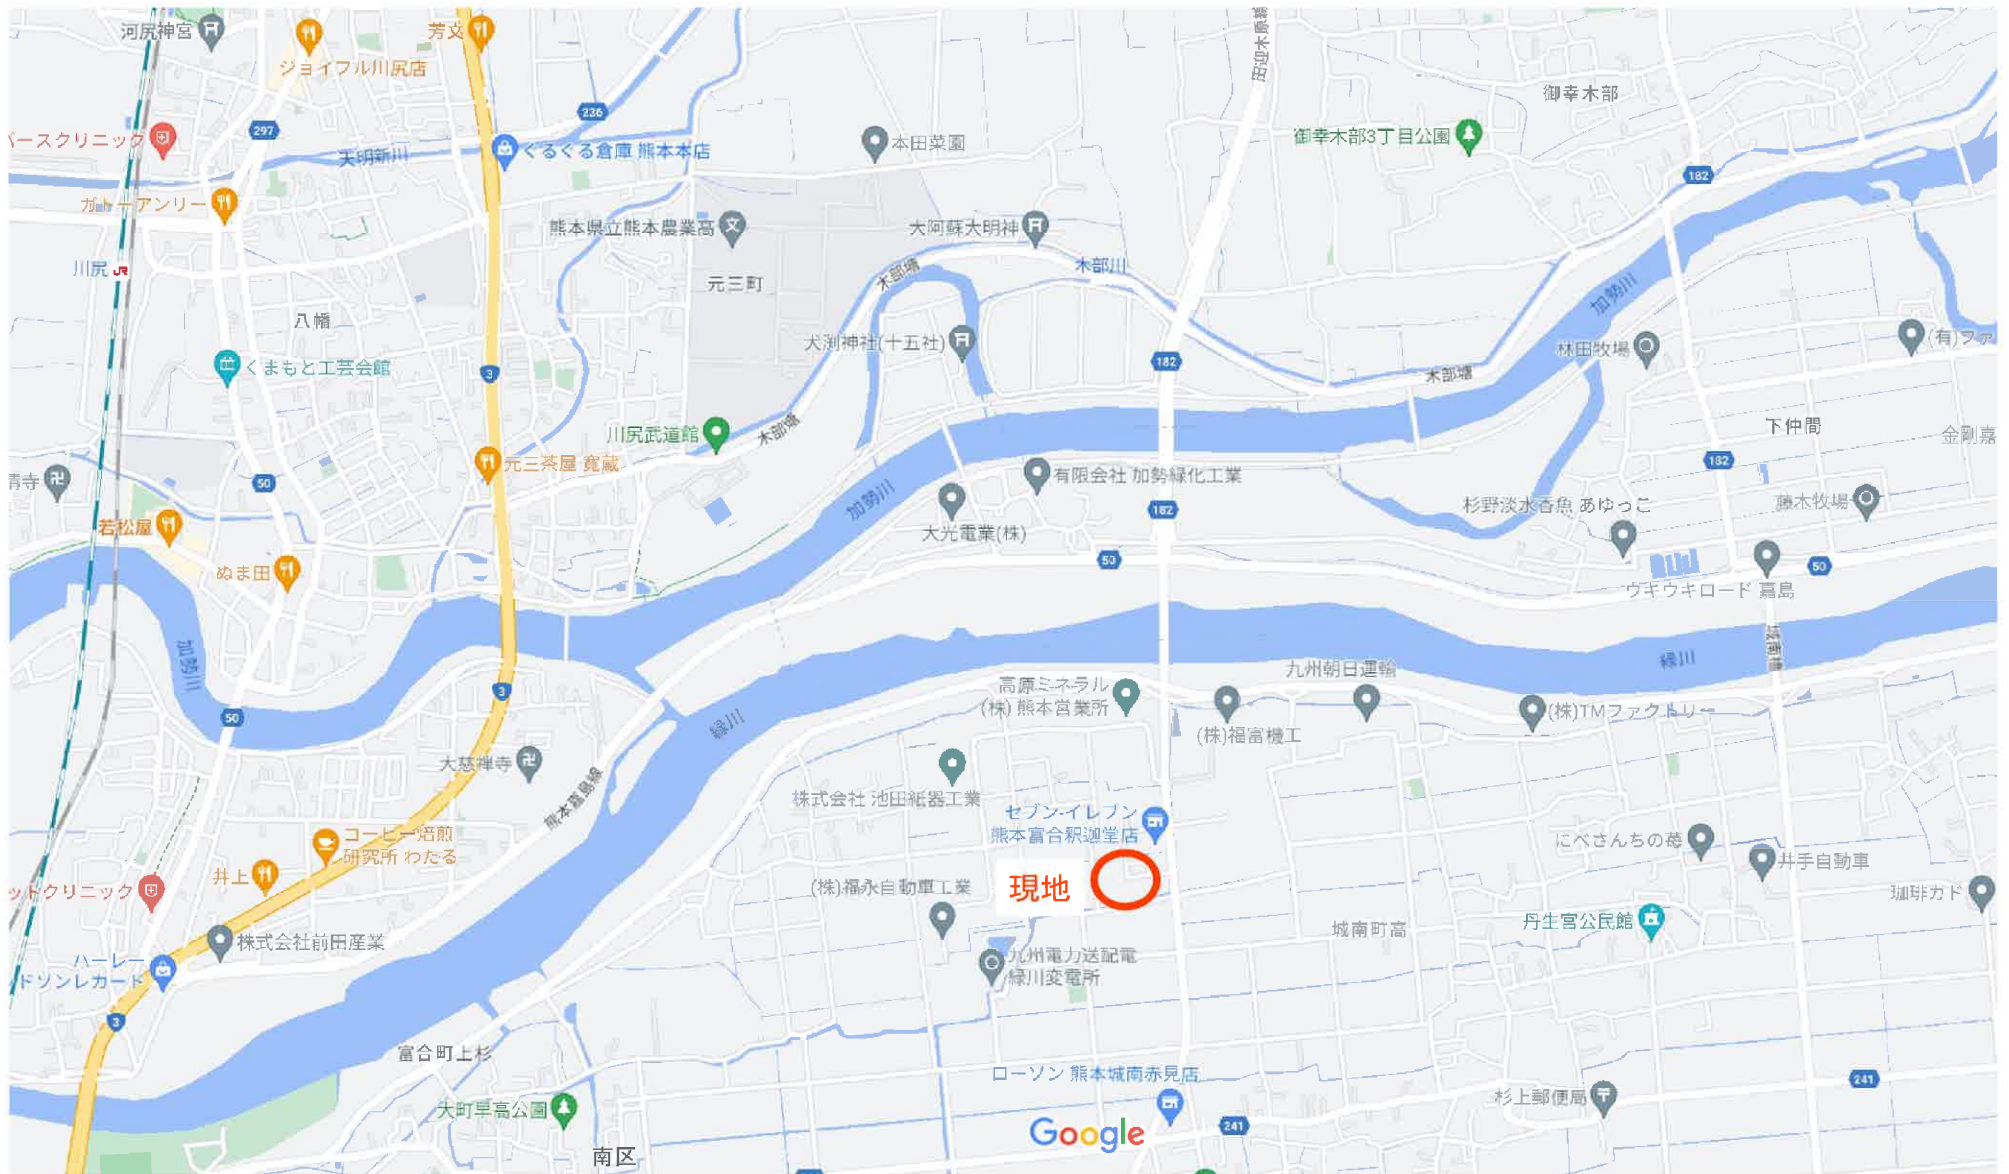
河尻神宮
芳文
ジョイフル川尻店
236
297
ースクリニック
天明新川
くるくる倉庫 熊本本店
本田菜園
御幸木部
御幸木部3丁目公園
182
ガトーアンリー
熊本県立熊本農業高
大阿蘇大明神
川尻
元三町
木部川
木部川
八幡
犬渕神社(十五社)
182
林田牧場
(有)ファ
くまもと工芸会館
3
木部堰
加勢川
川尻武道館
木部堰
下仲間
金剛寺
元三茶屋 寛蔵
有限会社 加勢緑化工業
182
寺
50
加勢川
大光電業(株)
182
杉野淡水香魚 あゆっこ
藤木牧場
若松屋
50
ぬま田
50
ウキウキロード 嘉島
加勢川
緑川
50
3
高原ミネラル
(株) 熊本営業所
九州朝日運輸
(株)福富機工
(株)TMファクトリー
緑川
大慈禅寺
熊本嘉島線
株式会社 池田紙器工業
セブン-イレブン
熊本富合駅迎堂店
コーヒー焙煎
研究所 わたる
にべさんちの苺
井手自動車
井上
ットクリニック
(株)福永自動車工業
現地
珈琲カド
城南町高
丹生宮公民館
株式会社前田産業
九州電力送配電
緑川変電所
ハーレー
ドソンレカード
3
富合町上杉
ローソン 熊本城南赤見店
241
大町早高公園
杉上郵便局
Google
241
南区